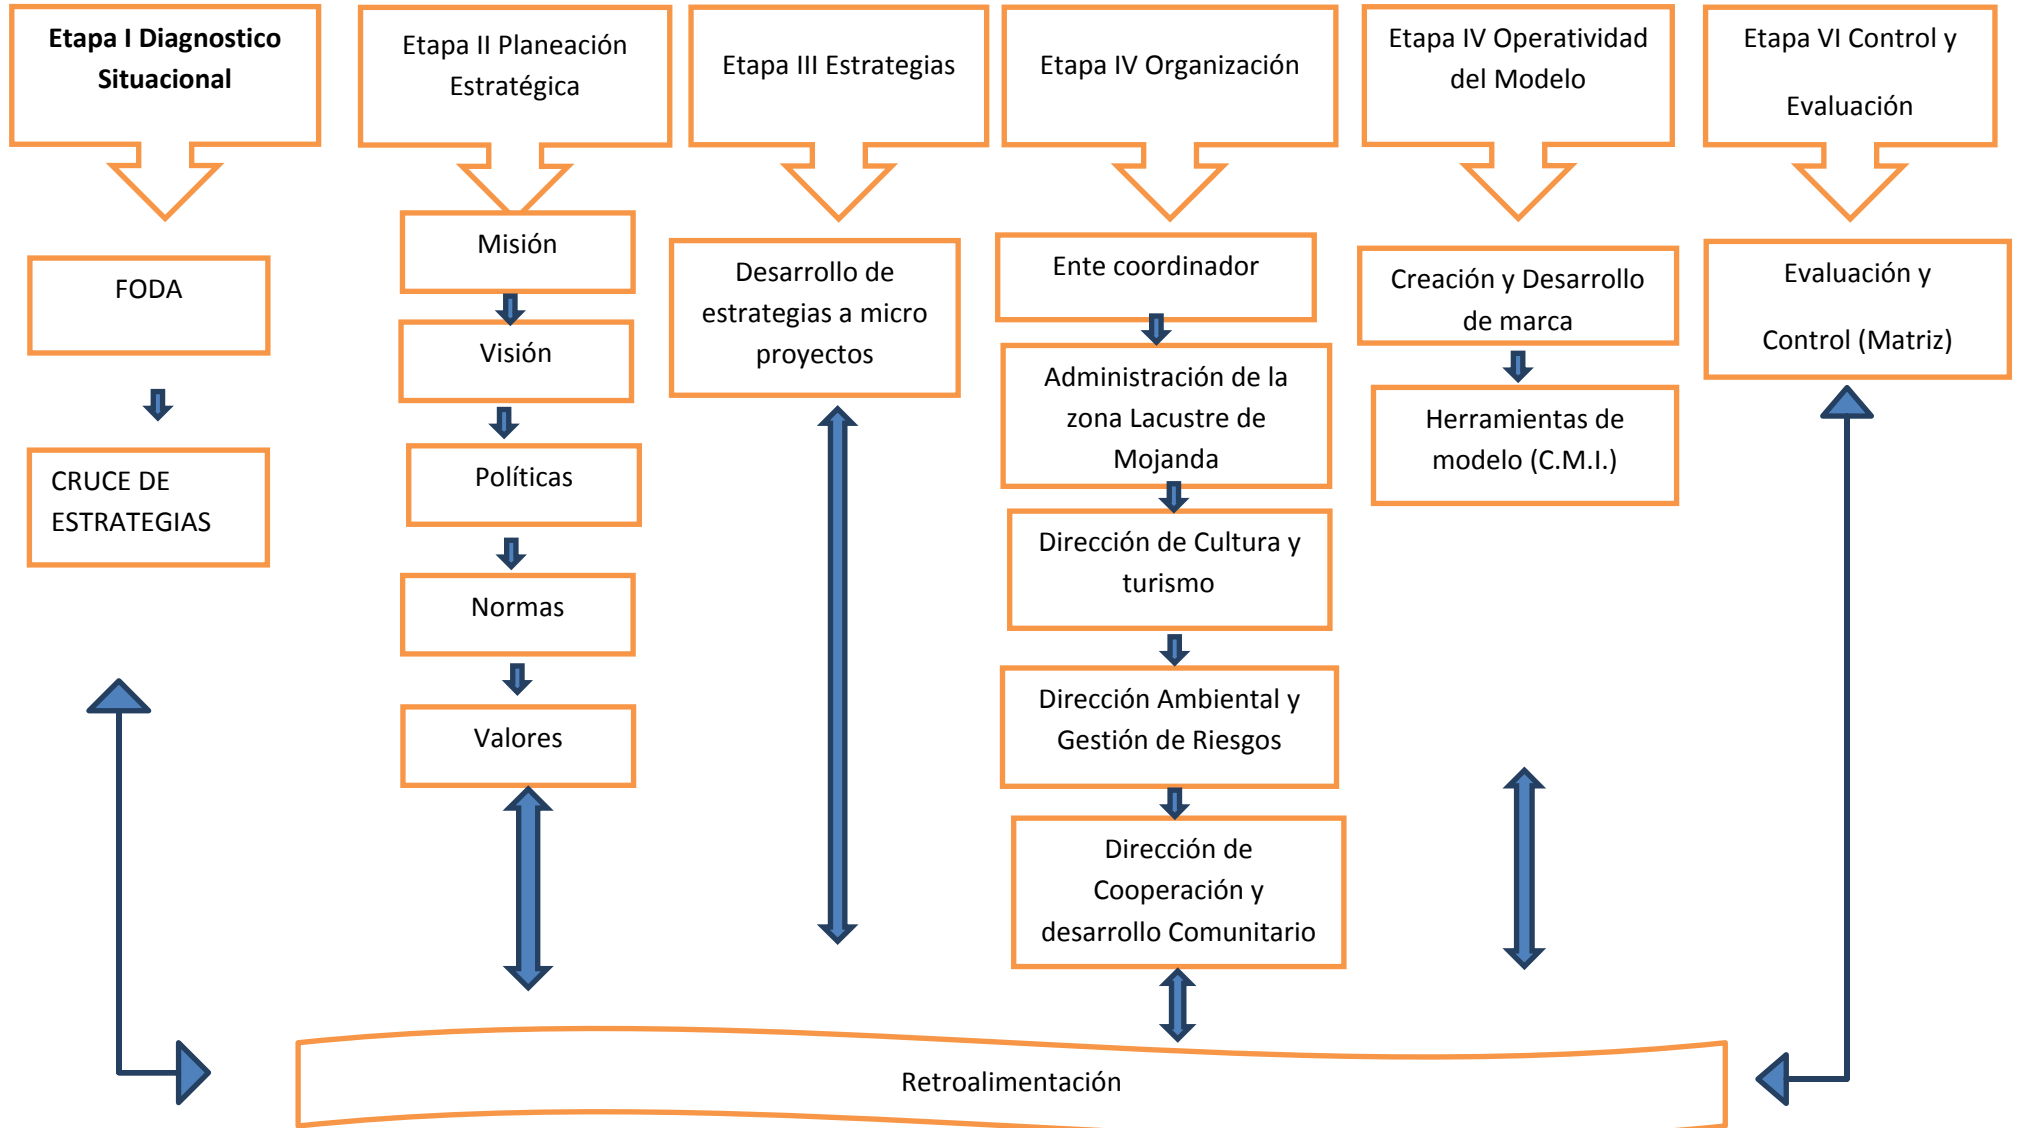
Etapa I Diagnostico Situacional

FODA

CRUCE DE ESTRATEGIAS

Etapa II Planeación Estratégica

Misión

Visión

Políticas

Normas

Valores

Etapa III Estrategias

Desarrollo de estrategias a micro proyectos

Etapa IV Organización

Ente coordinador

Administración de la zona Lacustre de Mojanda

Dirección de Cultura y turismo

Dirección Ambiental y Gestión de Riesgos

Dirección de Cooperación y desarrollo Comunitario

Etapa IV Operatividad del Modelo

Creación y Desarrollo de marca

Herramientas de modelo (C.M.I.)

Etapa VI Control y Evaluación

Evaluación y Control (Matriz)

Retroalimentación